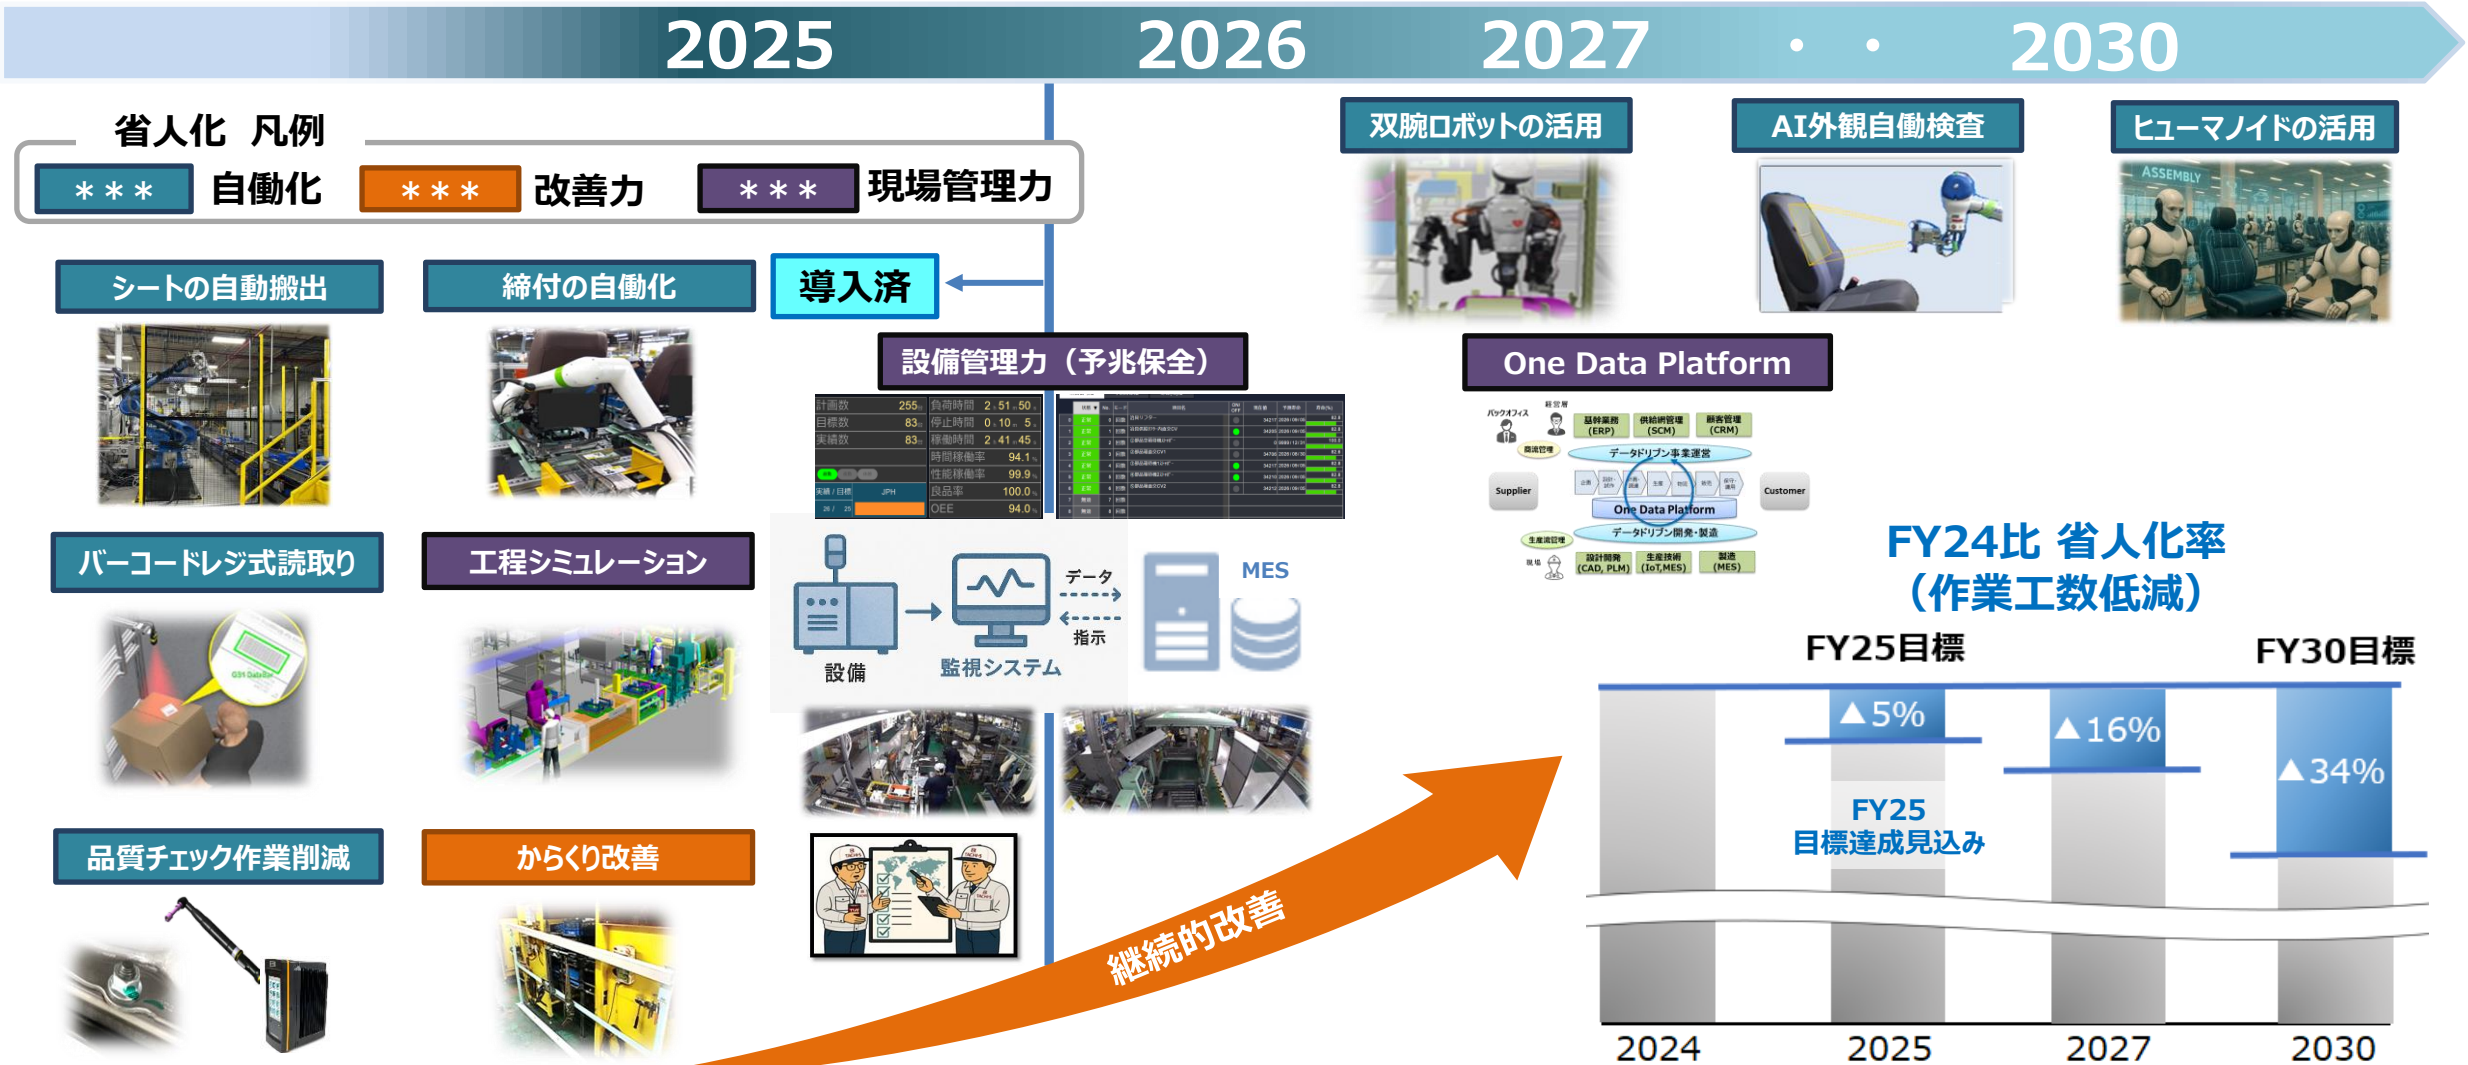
2025 2026 2027 ・・ 2030

省人化 凡例

＊＊＊ 自働化 ＊＊＊ 改善力 ＊＊＊ 現場管理力

シートの自動搬出

締付の自働化

導入済

設備管理力（予兆保全）

バーコードレジ式読取り

工程シミュレーション

品質チェック作業削減

からくり改善

設備 監視システム データ 指示 MES

双腕ロボットの活用

AI外観自働検査

ヒューマノイドの活用

One Data Platform

ERP SCM CRM Supplier Customer One Data Platform

継続的改善

FY24比 省人化率
（作業工数低減）

FY25目標

FY30目標

▲5%

▲16%

▲34%

FY25
目標達成見込み

2024 2025 2027 2030